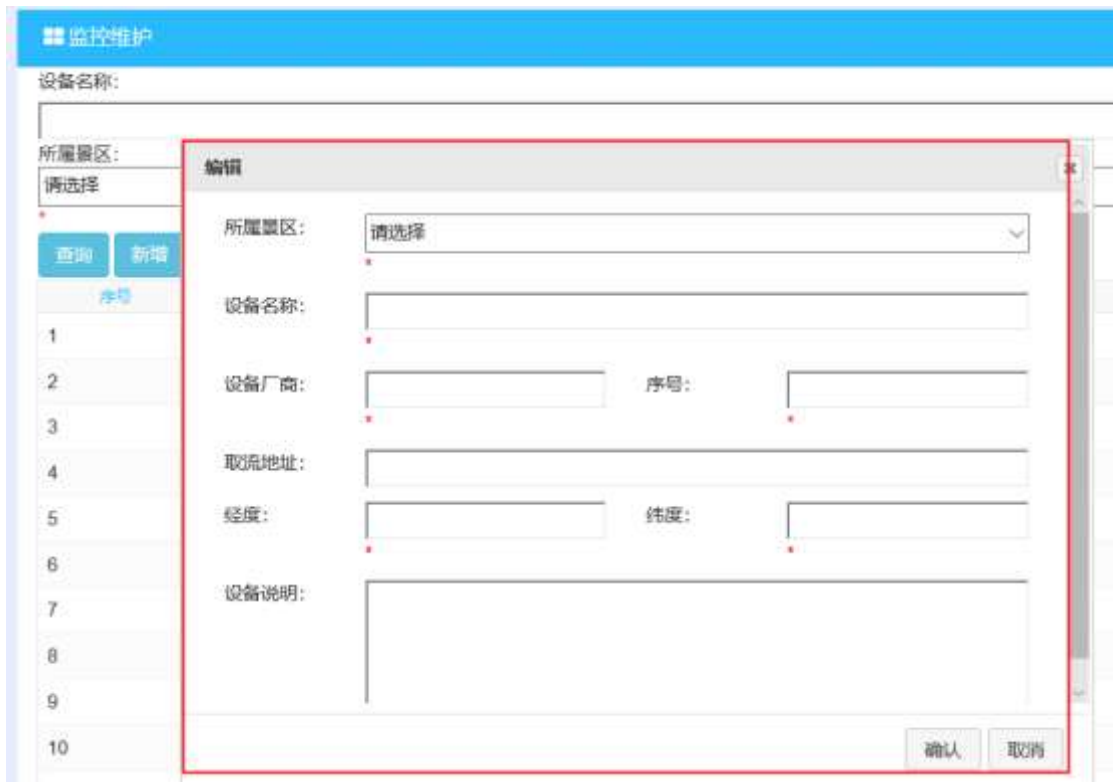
监控维护

设备名称:

所属景区:

请选择

*

查询 新增

序号

1

2

3

4

5

6

7

8

9

10

编辑

所属景区: 请选择

*

设备名称:

*

设备厂商: 序号:

* *

取流地址:

经度: 纬度:

* *

设备说明:

确认 取消